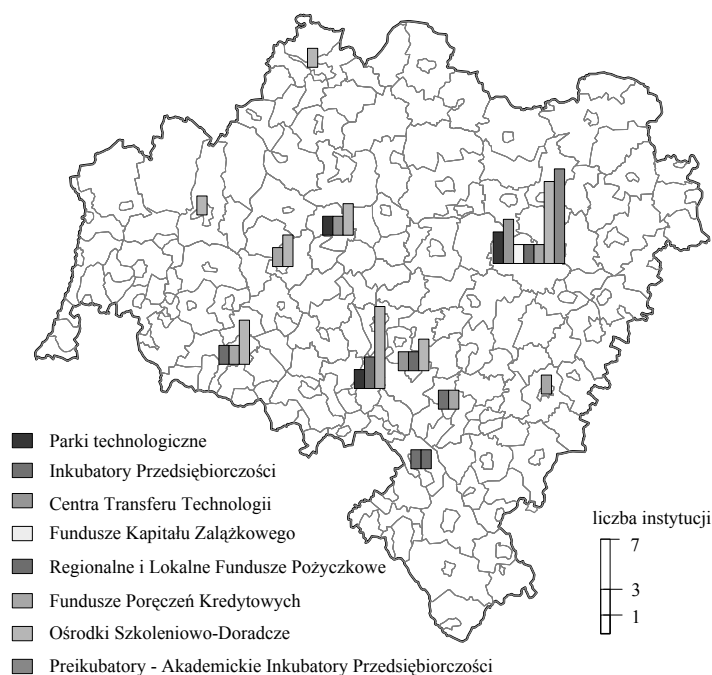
Parki technologiczne
Inkubatory Przedsiębiorczości
Centra Transferu Technologii
Fundusze Kapitału Zalążkowego
Regionalne i Lokalne Fundusze Pożyczkowe
Fundusze Poręczeń Kredytowych
Ośrodki Szkoleniowo-Doradcze
Preikubatory - Akademickie Inkubatory Przedsiębiorczości

liczba instytucji
7
3
1